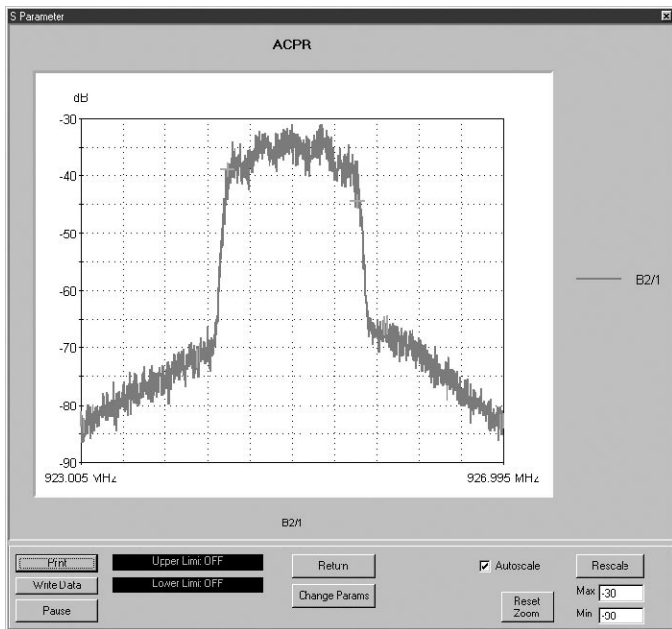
S Parameter

ACPR

dB

-30

-40

-50

-60

-70

-80

-90

923.005 MHz

926.995 MHz

B2/1

B2/1

Print

Write Data

Pause

Upper Limit: OFF

Lower Limit: OFF

Return

Change Params

Autoscale

Reset Zoom

Rescale

Max -30

Min -90